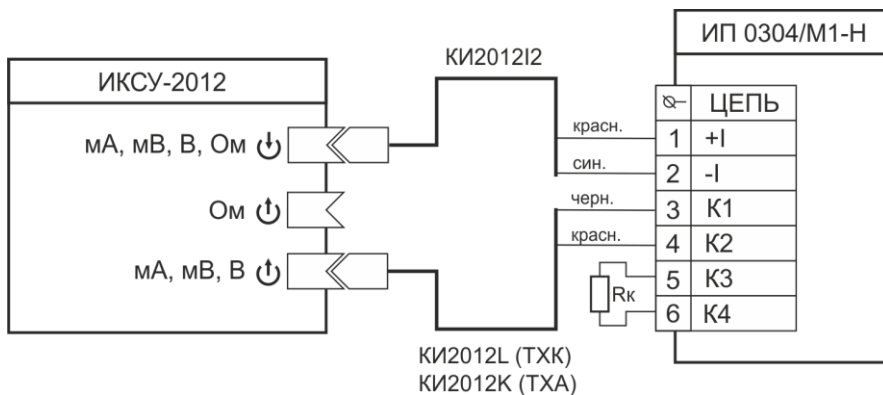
ИП 0304/М1-Н

КИ2012I2

ИКСУ-2012

мА, мВ, В, Ом

Ом

мА, мВ, В

красн.

син.

черн.

красн.

| ⊘ | ЦЕПЬ |
|---|---|
| 1 | +I |
| 2 | -I |
| 3 | К1 |
| 4 | К2 |
| 5 | К3 |
| 6 | К4 |

Rк

КИ2012L (ТХК)
КИ2012K (ТХА)